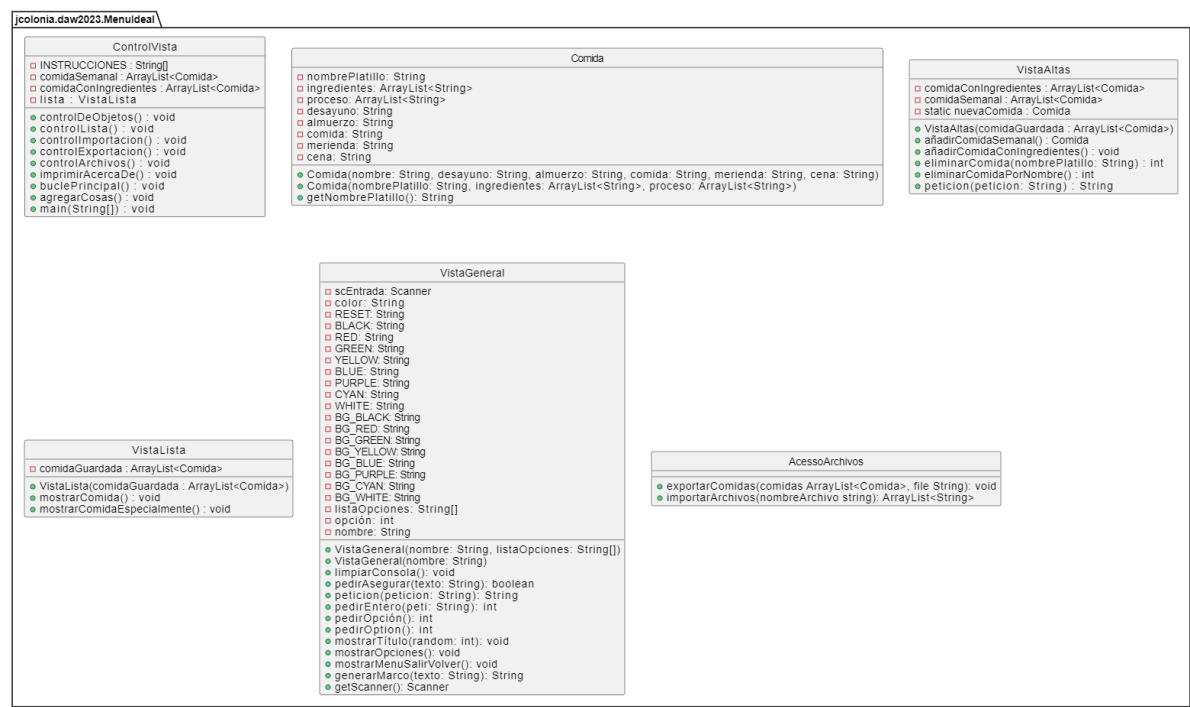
jcolonia.daw2023.MenuIdeal

ControlVista

INSTRUCCIONES : String[]
comidaSemanal : ArrayList<Comida>
comidaConIngredientes : ArrayList<Comida>
lista : VistaLista

controlDeObjetos() : void
controlLista() : void
controlImportacion() : void
controlExportacion() : void
controlArchivos() : void
imprimirAcercaDe() : void
buclePrincipal() : void
agregarCosas() : void
main(String[]) : void

Comida

nombrePlatillo: String
ingredientes: ArrayList<String>
proceso: ArrayList<String>
desayuno: String
almuerzo: String
comida: String
merienda: String
cena: String

Comida(nombre: String, desayuno: String, almuerzo: String, comida: String, merienda: String, cena: String)
Comida(nombrePlatillo: String, ingredientes: ArrayList<String>, proceso: ArrayList<String>)
getNombrePlatillo(): String

VistaAltas

comidaConIngredientes : ArrayList<Comida>
comidaSemanal : ArrayList<Comida>
static nuevaComida : Comida

VistaAltas(comidaGuardada : ArrayList<Comida>)
añadirComidaSemanal() : Comida
añadirComidaConIngredientes() : void
eliminarComida(nombrePlatillo: String) : int
eliminarComidaPorNombre() : int
peticion(peticion: String) : String

VistaGeneral

scEntrada: Scanner
color: String
RESET: String
BLACK: String
RED: String
GREEN: String
YELLOW: String
BLUE: String
PURPLE: String
CYAN: String
WHITE: String
BG_BLACK: String
BG_RED: String
BG_GREEN: String
BG_YELLOW: String
BG_BLUE: String
BG_PURPLE: String
BG_CYAN: String
BG_WHITE: String
listaOpciones: String[]
opción: int
nombre: String

VistaGeneral(nombre: String, listaOpciones: String[])
VistaGeneral(nombre: String)
limpiarConsola(): void
pedirAsegurar(texto: String): boolean
peticion(peticion: String): String
pedirEntero(peti: String): int
pedirOpción(): int
pedirOption(): int
mostrarTítulo(random: int): void
mostrarOpciones(): void
mostrarMenuSalirVolver(): void
generarMarco(texto: String): String
getScanner(): Scanner

VistaLista

comidaGuardada : ArrayList<Comida>

VistaLista(comidaGuardada : ArrayList<Comida>)
mostrarComida() : void
mostrarComidaEspecialmente() : void

AcessoArchivos

exportarComidas(comidas ArrayList<Comida>, file String): void
importarArchivos(nombreArchivo string): ArrayList<String>